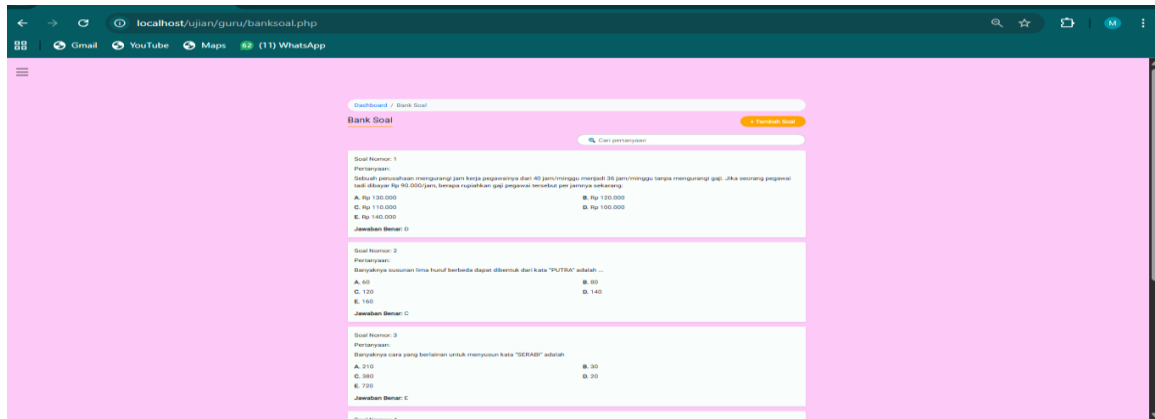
localhost/ujian/guru/banksoal.php

Gmail YouTube Maps 62 (11) WhatsApp

M

Dashboard / Bank Soal

Bank Soal

+ Tambah Soal

Cari pertanyaan

Soal Nomor: 1
Pertanyaan:
Sebuah perusahaan mengurangi jam kerja pegawainya dari 40 jam/minggu menjadi 36 jam/minggu tanpa mengurangi gaji. Jika seorang pegawai tadi dibayar Rp 90.000/jam, berapa rupiahkan gaji pegawai tersebut per jamnya sekarang.

A. Rp 130.000
B. Rp 120.000
C. Rp 110.000
D. Rp 100.000
E. Rp 140.000

Jawaban Benar: D

Soal Nomor: 2
Pertanyaan:
Banyaknya susunan lima huruf berbeda dapat dibentuk dari kata "PUTRA" adalah ...

A. 60
B. 80
C. 120
D. 140
E. 160

Jawaban Benar: C

Soal Nomor: 3
Pertanyaan:
Banyaknya cara yang berlainan untuk menyusun kata "SERABI" adalah

A. 210
B. 30
C. 360
D. 20
E. 720

Jawaban Benar: E

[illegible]